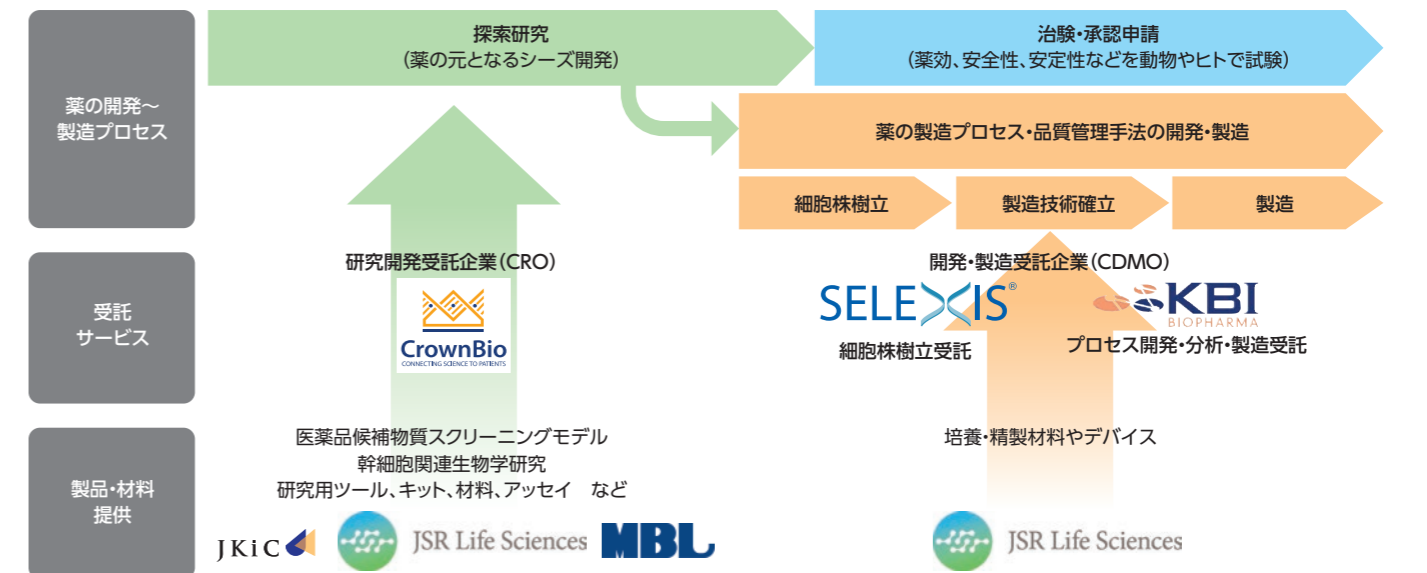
薬の開発～製造プロセス

探索研究
（薬の元となるシーズ開発）

治験・承認申請
（薬効、安全性、安定性などを動物やヒトで試験）

薬の製造プロセス・品質管理手法の開発・製造

細胞株樹立

製造技術確立

製造

受託サービス

研究開発受託企業（CRO）

CrownBio
CONNECTING SCIENCE TO PATIENTS

開発・製造受託企業（CDMO）

SELEXIS®

細胞株樹立受託

KBI BIOPHARMA

プロセス開発・分析・製造受託

製品・材料提供

医薬品候補物質スクリーニングモデル
幹細胞関連生物学研究
研究用ツール、キット、材料、アッセイ　など

JKiC

JSR Life Sciences

MBL

培養・精製材料やデバイス

JSR Life Sciences